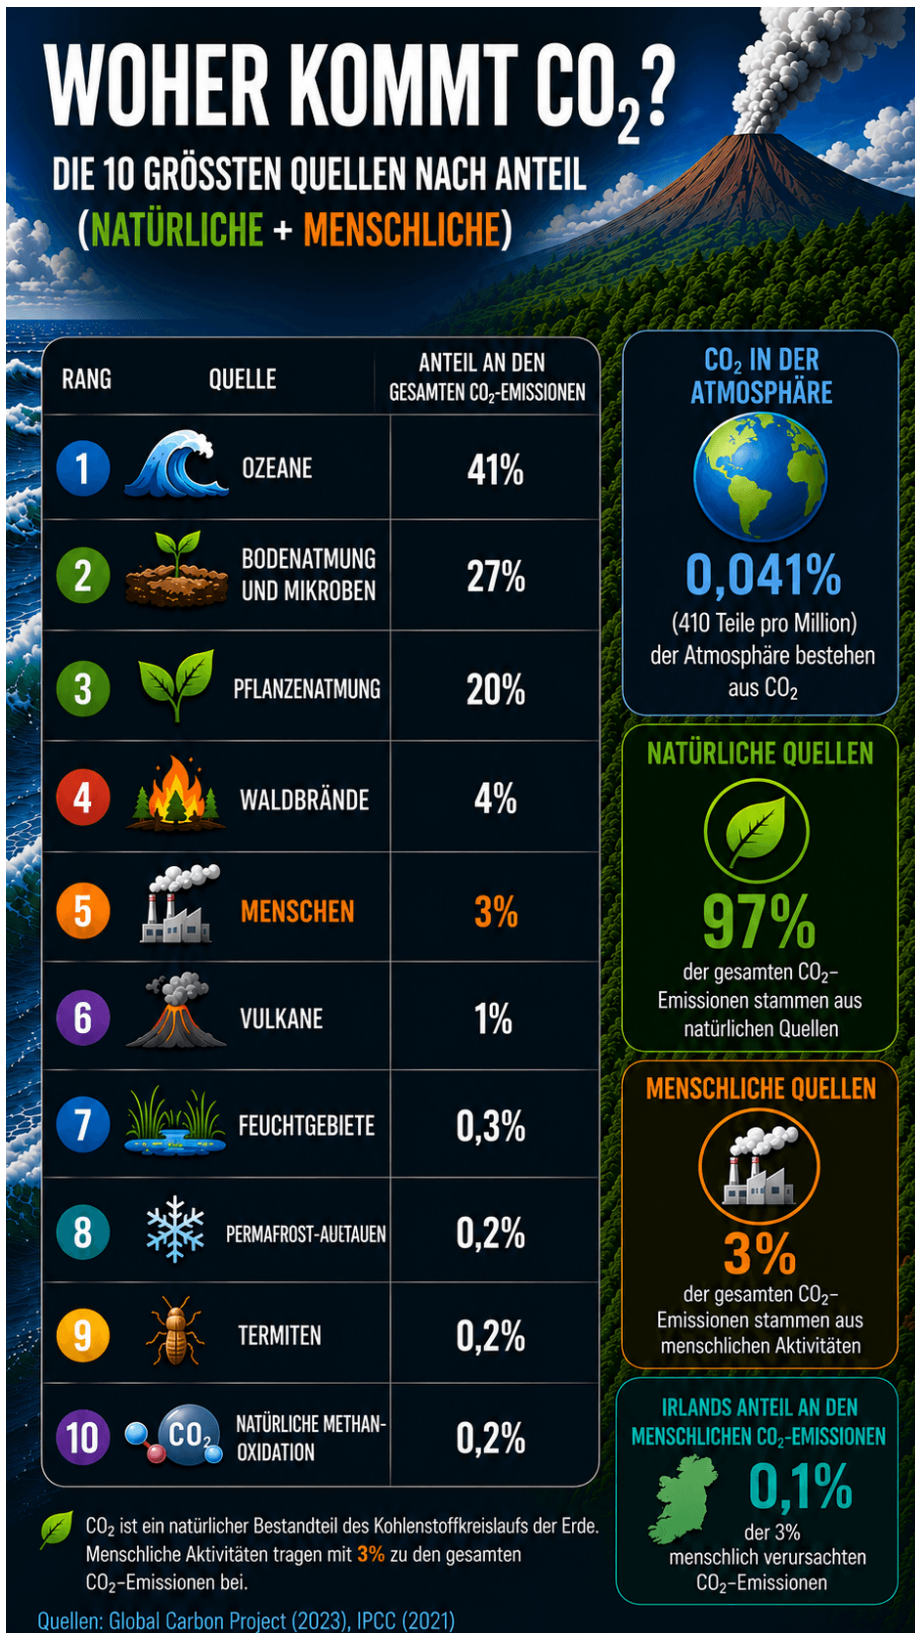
WOHER KOMMT $CO_2$?

DIE 10 GRÖSSTEN QUELLEN NACH ANTEIL (NATÜRLICHE + MENSCHLICHE)

| RANG | QUELLE | ANTEIL AN DEN GESAMTEN $CO_2$-EMISSIONEN |
|---|---|---|
| 1 | OZEANE | 41% |
| 2 | BODENATMUNG UND MIKROBEN | 27% |
| 3 | PFLANZENATMUNG | 20% |
| 4 | WALDBRÄNDE | 4% |
| 5 | MENSCHEN | 3% |
| 6 | VULKANE | 1% |
| 7 | FEUCHTGEBIETE | 0,3% |
| 8 | PERMAFROST-AUFTAUEN | 0,2% |
| 9 | TERMITEN | 0,2% |
| 10 | $CO_2$ NATÜRLICHE METHAN-OXIDATION | 0,2% |

$CO_2$ ist ein natürlicher Bestandteil des Kohlenstoffkreislaufs der Erde. Menschliche Aktivitäten tragen mit 3% zu den gesamten $CO_2$-Emissionen bei.

Quellen: Global Carbon Project (2023), IPCC (2021)

$CO_2$ IN DER ATMOSPHÄRE

0,041%

(410 Teile pro Million) der Atmosphäre bestehen aus $CO_2$

NATÜRLICHE QUELLEN

97%

der gesamten $CO_2$-Emissionen stammen aus natürlichen Quellen

MENSCHLICHE QUELLEN

3%

der gesamten $CO_2$-Emissionen stammen aus menschlichen Aktivitäten

IRLANDS ANTEIL AN DEN MENSCHLICHEN $CO_2$-EMISSIONEN

0,1%

der 3% menschlich verursachten $CO_2$-Emissionen